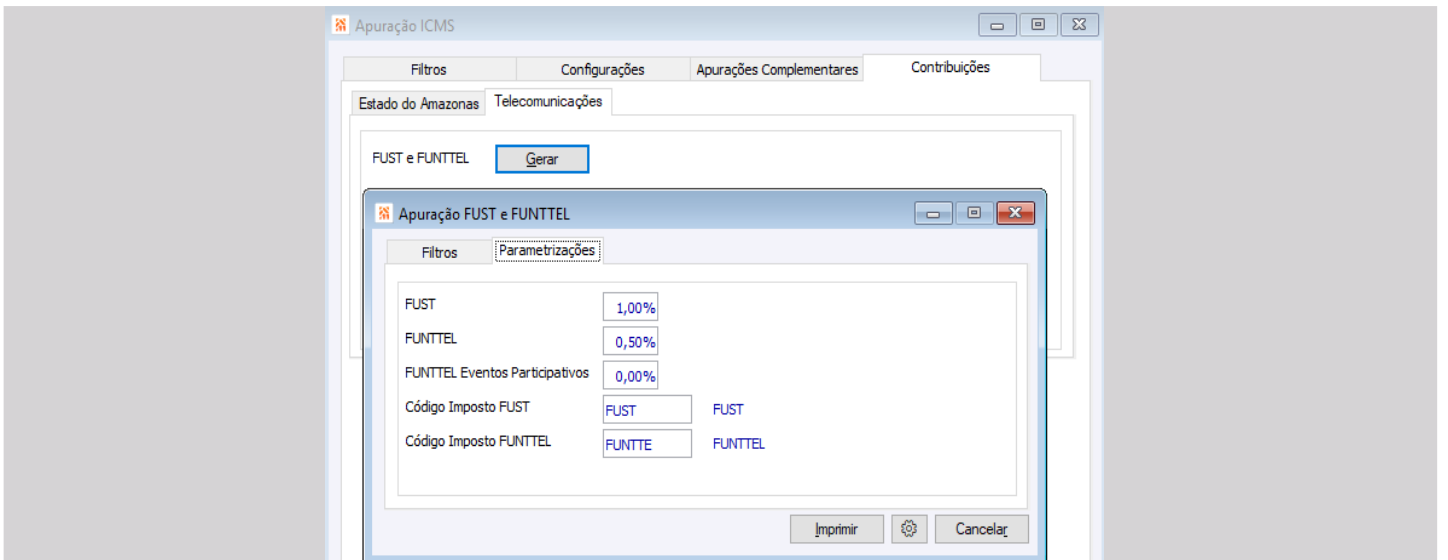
Apuração ICMS

Filtros | Configurações | Apurações Complementares | Contribuições

Estado do Amazonas | Telecomunicações

FUST e FUNTTEL Gerar

Apuração FUST e FUNTTEL

Filtros | Parametrizações

FUST 1,00%

FUNTTEL 0,50%

FUNTTEL Eventos Participativos 0,00%

Código Imposto FUST FUST FUST

Código Imposto FUNTTEL FUNTTE FUNTTEL

Imprimir Cancelar